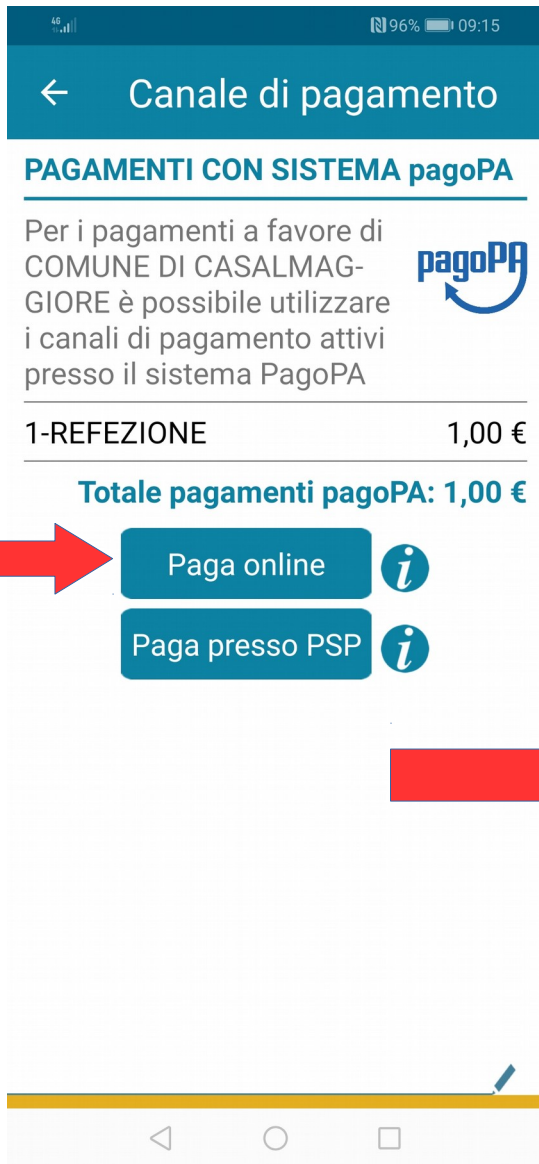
4G 96% 09:15

Canale di pagamento

PAGAMENTI CON SISTEMA pagoPA

Per i pagamenti a favore di COMUNE DI CASALMAGGIORE è possibile utilizzare i canali di pagamento attivi presso il sistema PagoPA

pagoPA

| 1-REFEZIONE | 1,00 € |
|---|---|

Totale pagamenti pagoPA: 1,00 €

Paga online

Paga presso PSP